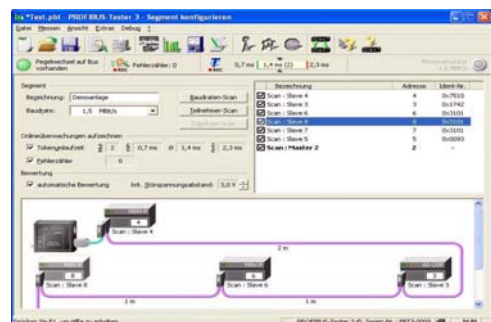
*Test.pbt - PROFIBUS-Tester 3 - Segment konfigurieren

Datei Messen Ansicht Extras Debug ?

Pegelwechsel auf Bus vorhanden

Fehlerzähler: 0

0,7 ms 1,4 ms (2) 2,3 ms

Segment

Bezeichnung: Demoanlage

Baudrate: 1,5 MBit/s

Baudraten-Scan

Teilnehmer-Scan

Ordnerüberwachungen aufzeichnen

Tokenumlaufzeit 2 0,7 ms 1,4 ms 2,3 ms

Fehlerzähler 0

Bewertung

automatische Bewertung Inkl. Störspannungsabstand: 3,0 V

| Bezeichnung | Adresse | Ident-Nr. |
|---|---|---|
| Scan : Slave 4 | 4 | 0x7810 |
| Scan : Slave 3 | 3 | 0x1742 |
| Scan : Slave 6 | 6 | 0x3101 |
| Scan : Slave 8 | 8 | 0x3101 |
| Scan : Slave 7 | 7 | 0x3101 |
| Scan : Slave 5 | 5 | 0x0993 |
| Scan : Master 2 | 2 | - |

Scan : Slave 4

2 m

Scan : Slave 8

Scan : Slave 6

Scan : Slave 5

1 m

1 m

Drücken Sie F1, um Hilfe zu erhalten.

PROFIBUS-Tester 3 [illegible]